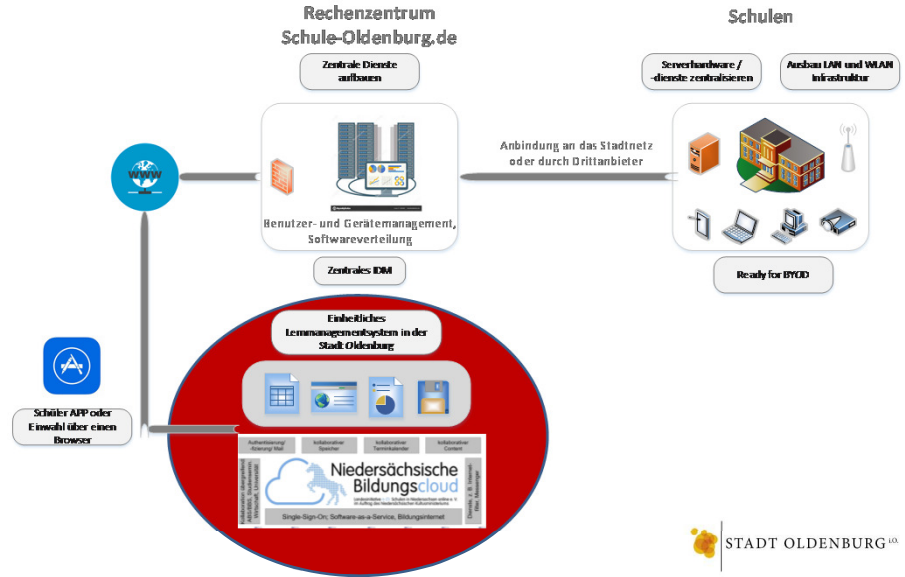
Rechenzentrum Schule-Oldenburg.de

Schulen

Zentrale Dienste aufbauen

Serverhardware / -dienste zentralisieren

Ausbau LAN und WLAN Infrastruktur

WWW

Anbindung an das Stadtnetz oder durch Drittanbieter

Benutzer- und Gerätemanagement, Softwareverteilung

Zentrales IDM

Ready for BYOD

Einheitliches Lernmanagementsystem in der Stadt Oldenburg

Schüler APP oder Einwahl über einen Browser

Authentisierung/ -fizierung/ Mail

Kollaborativer Speicher

Kollaborativer Terminkalender

Kollaborativer Content

Niedersächsische Bildungscloud

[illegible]

Single-Sign-On; Software-as-a-Service, Bildungsinternet

STADT OLDENBURG i.O.